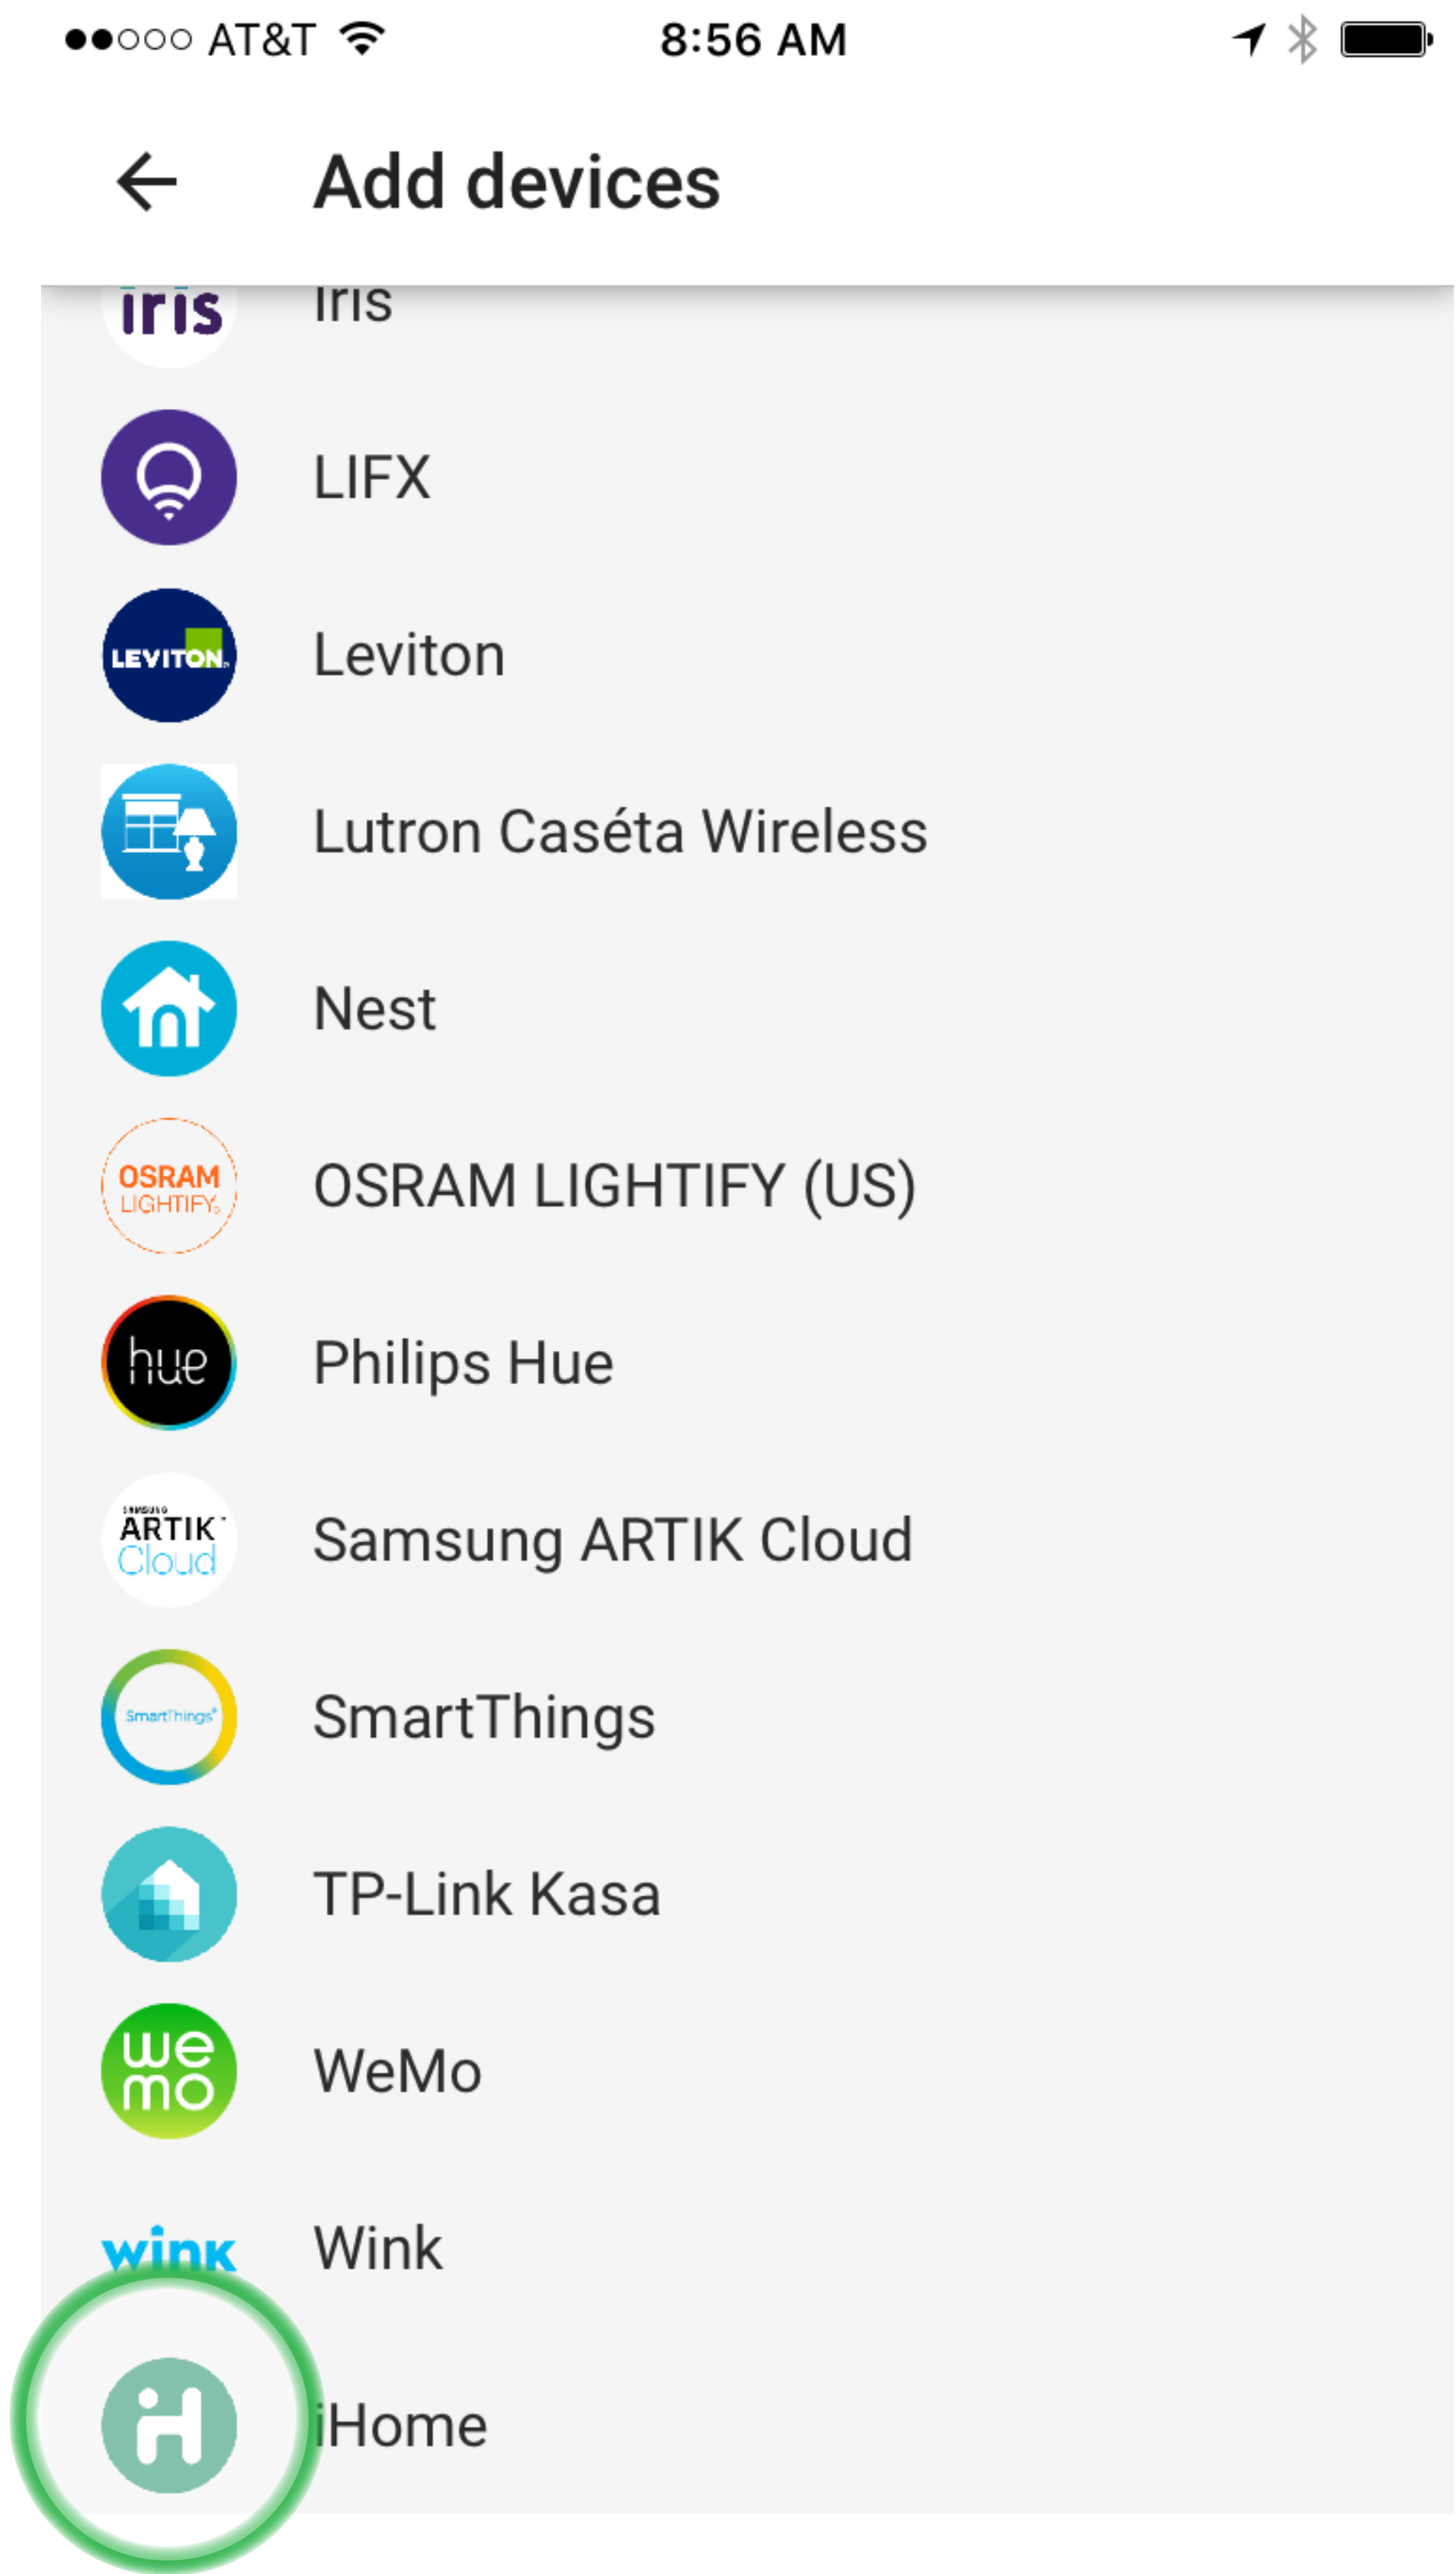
●●○○○ AT&T 8:56 AM

Add devices

iris Iris

LIFX

LEVITON Leviton

Lutron Caséta Wireless

Nest

OSRAM LIGHTIFY OSRAM LIGHTIFY (US)

hue Philips Hue

SAMSUNG ARTIK Cloud Samsung ARTIK Cloud

SmartThings SmartThings

TP-Link Kasa

we mo WeMo

wink Wink

iHome